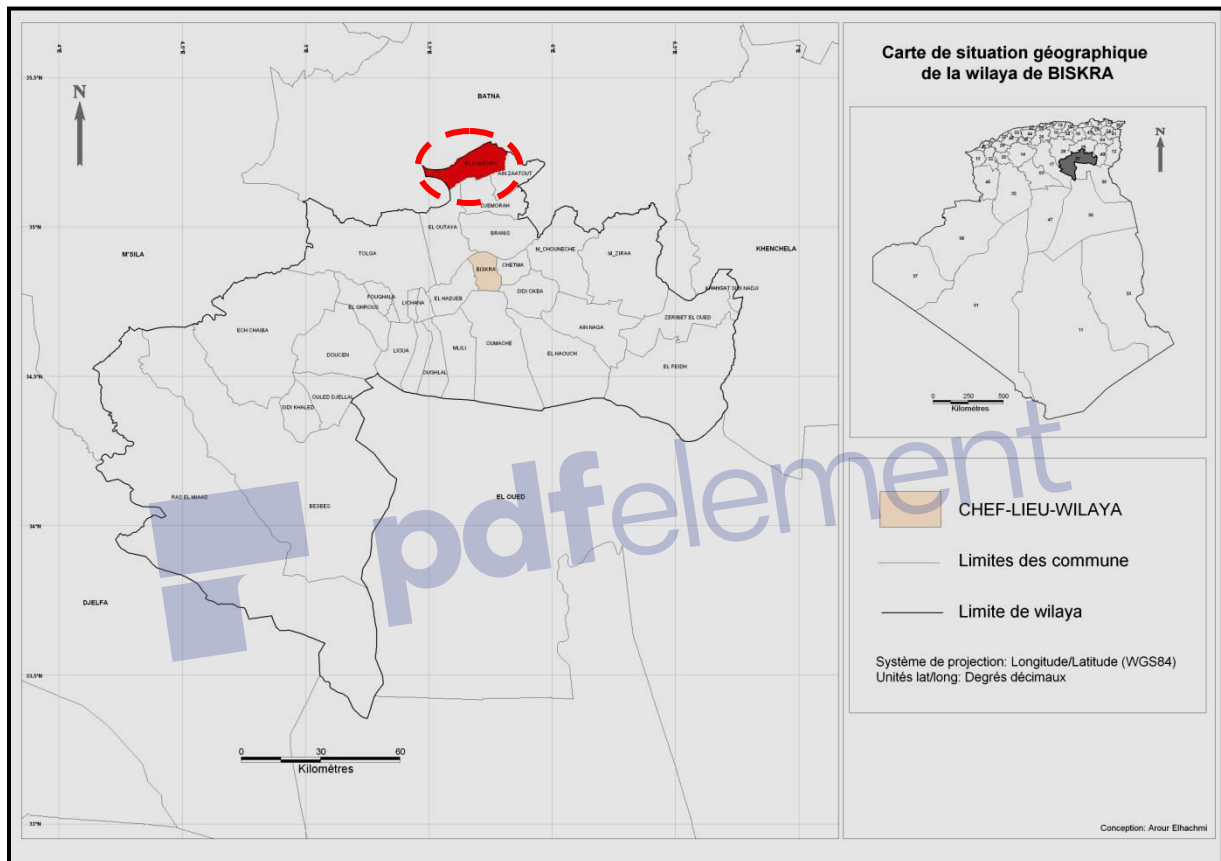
Carte de situation géographique de la wilaya de BISKRA

N

BATNA

EL KANTARA

AIN ZAATOUT

DJEMORAH

M'SILA

EL OUTAYA

BRANIS

TOLGA

M_CHOUNECHE

M_ZIRAA

KHENCHELA

BISKRA

CHETMA

FOUGHALA

SIDI OKBA

KHANGAT SIDI NADJI

EL GHROUS

LICHANA

EL HADJEB

AIN NAGA

ZERIBET EL OUED

ECH CHAIBA

DOUCEN

LIOUA

MLILI

OUMACHE

EL HAOUCH

EL FEIDH

OULED DJELLAL

OURLAL

SIDI KHALED

RAS EL MIAAD

BESBES

EL OUED

DJELFA

0 30 60
Kilomètres

N

0 250 500
Kilomètres

CHEF-LIEU-WILAYA

Limites des commune

Limite de wilaya

Système de projection: Longitude/Latitude (WGS84)
Unités lat/long: Degrés décimaux

pdfelement

Conception: Arour Elhachmi